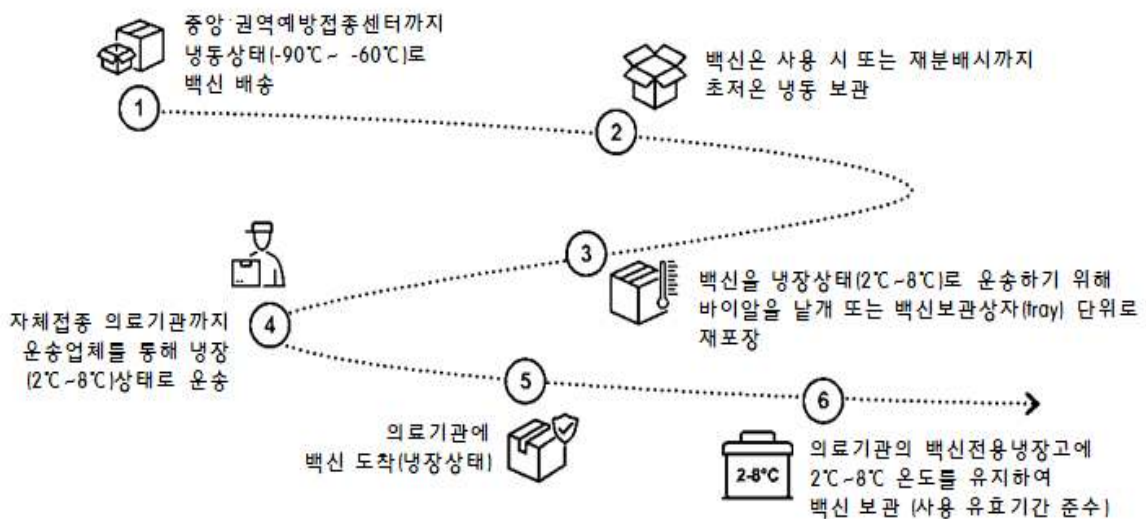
중앙·권역예방접종센터까지 냉동상태(-90℃ ~ -60℃)로 백신 배송

1

백신은 사용 시 또는 재분배시까지 초저온 냉동 보관

2

3

백신을 냉장상태(2℃ ~8℃)로 운송하기 위해 바이알을 낱개 또는 백신보관상자(tray) 단위로 재포장

자체접종 의료기관까지 운송업체를 통해 냉장 (2℃ ~8℃)상태로 운송

4

5

의료기관에 백신 도착(냉장상태)

6

2-8°C

의료기관의 백신전용냉장고에 2℃ ~8℃ 온도를 유지하여 백신 보관 (사용 유효기간 준수)